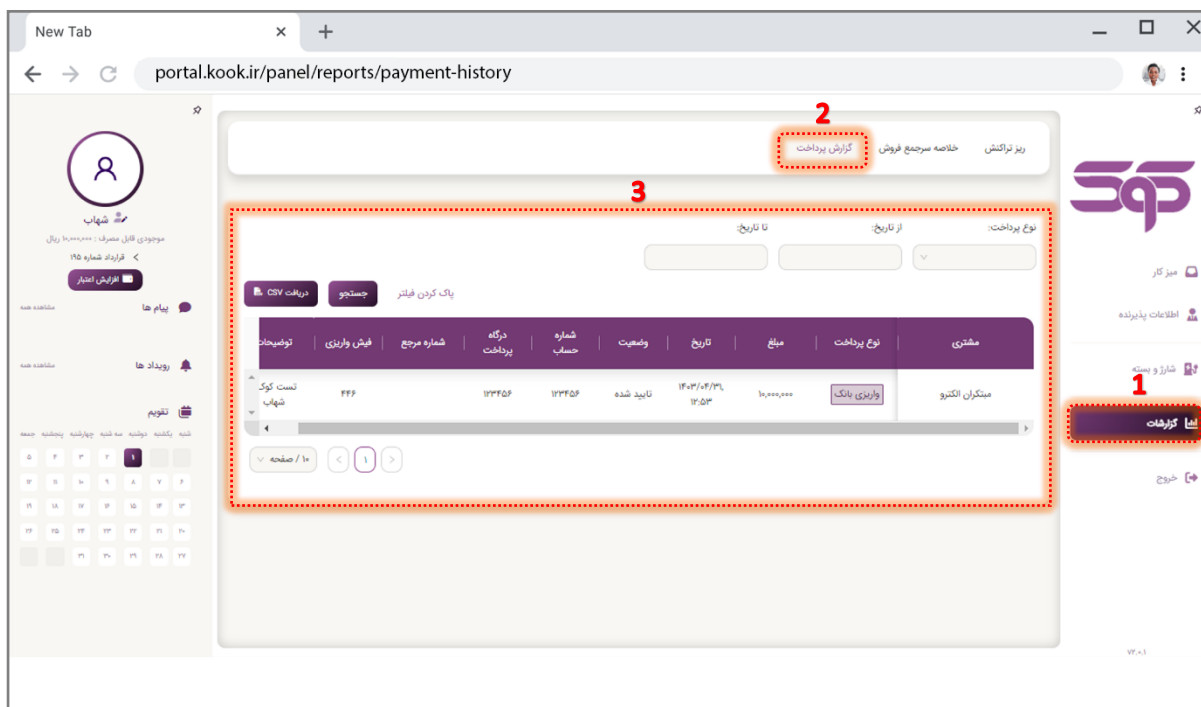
New Tab

portal.kook.ir/panel/reports/payment-history

کوک

میز کار

اطلاعات پذیرنده

شارژ و بسته

1

گزارشات

خروج

v۲.۰.۱

ریز تراکنش

خلاصه سرجمع فروش

2

گزارش پرداخت

3

نوع پرداخت:

از تاریخ:

تا تاریخ:

پاک کردن فیلتر

جستجو

دریافت CSV

| مشتری | نوع پرداخت | مبلغ | تاریخ | وضعیت | شماره حساب | درگاه پرداخت | شماره مرجع | فیش واریزی | توضیحات |
|---|---|---|---|---|---|---|---|---|---|
| مبتکران الکترو | واریزی بانک | ۱۰,۰۰۰,۰۰۰ | ۱۴۰۳/۰۴/۳۱ ۱۲:۵۳ | تایید شده | ۱۲۳۴۵۶ | ۱۲۳۴۵۶ | | ۴۴۶ | تست کوک شهاب |

۱

۱۰ / صفحه

شهاب

موجودی قابل مصرف : ۱۰,۰۰۰,۰۰۰ ریال

قرارداد شماره ۱۹۵

افزایش اعتبار

پیام ها

مشاهده همه

رویداد ها

مشاهده همه

تقویم

شنبه یکشنبه دوشنبه سه شنبه چهارشنبه پنجشنبه جمعه

۱ ۲ ۳ ۴ ۵
۶ ۷ ۸ ۹ ۱۰ ۱۱ ۱۲
۱۳ ۱۴ ۱۵ ۱۶ ۱۷ ۱۸ ۱۹
۲۰ ۲۱ ۲۲ ۲۳ ۲۴ ۲۵ ۲۶
۲۷ ۲۸ ۲۹ ۳۰ ۳۱